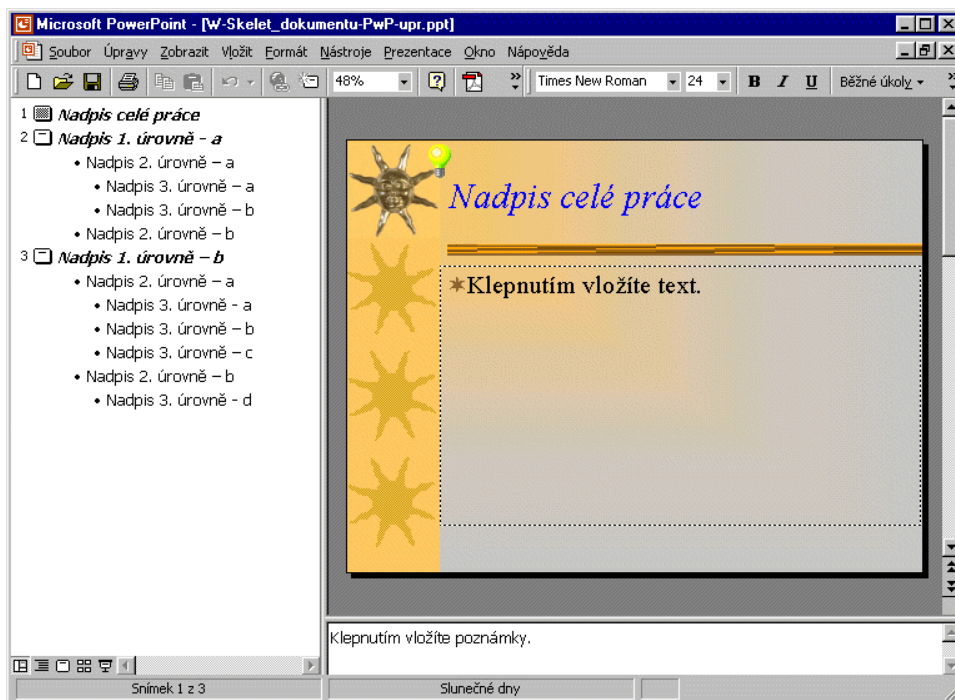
Microsoft PowerPoint - [W-Skelet_dokumentu-PwP-upr.ppt]

Soubor Úpravy Zobrazit Vložit Formát Nástroje Prezentace Okno Nápověda

48% Times New Roman 24 B I U Běžné úkoly

1 Nadpis celé práce
2 Nadpis 1. úrovně – a
• Nadpis 2. úrovně – a
• Nadpis 3. úrovně – a
• Nadpis 3. úrovně – b
• Nadpis 2. úrovně – b
3 Nadpis 1. úrovně – b
• Nadpis 2. úrovně – a
• Nadpis 3. úrovně - a
• Nadpis 3. úrovně – b
• Nadpis 3. úrovně – c
• Nadpis 2. úrovně – b
• Nadpis 3. úrovně - d

Nadpis celé práce

Klepnutím vložíte text.

Klepnutím vložíte poznámky.

Snímek 1 z 3

Slunečné dny